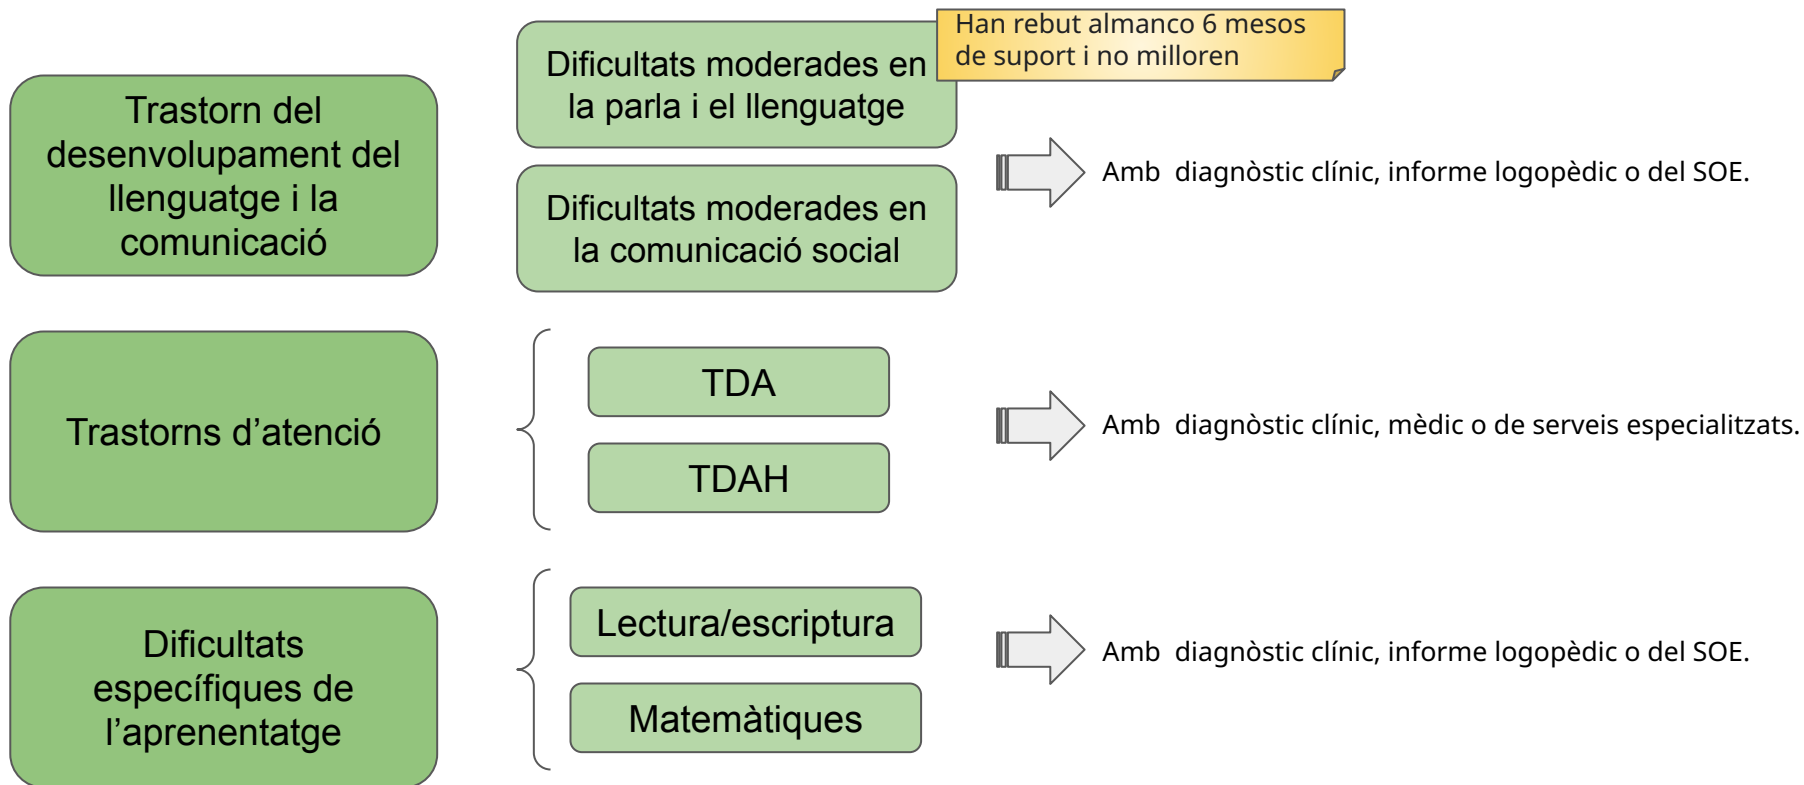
Trastorn del desenvolupament del llenguatge i la comunicació

Dificultats moderades en la parla i el llenguatge

Han rebut almanco 6 mesos de suport i no milloren

Dificultats moderades en la comunicació social

Amb diagnòstic clínic, informe logopèdic o del SOE.

Trastorns d’atenció

TDA

TDAH

Amb diagnòstic clínic, mèdic o de serveis especialitzats.

Dificultats específiques de l’aprenentatge

Lectura/escriptura

Matemàtiques

Amb diagnòstic clínic, informe logopèdic o del SOE.